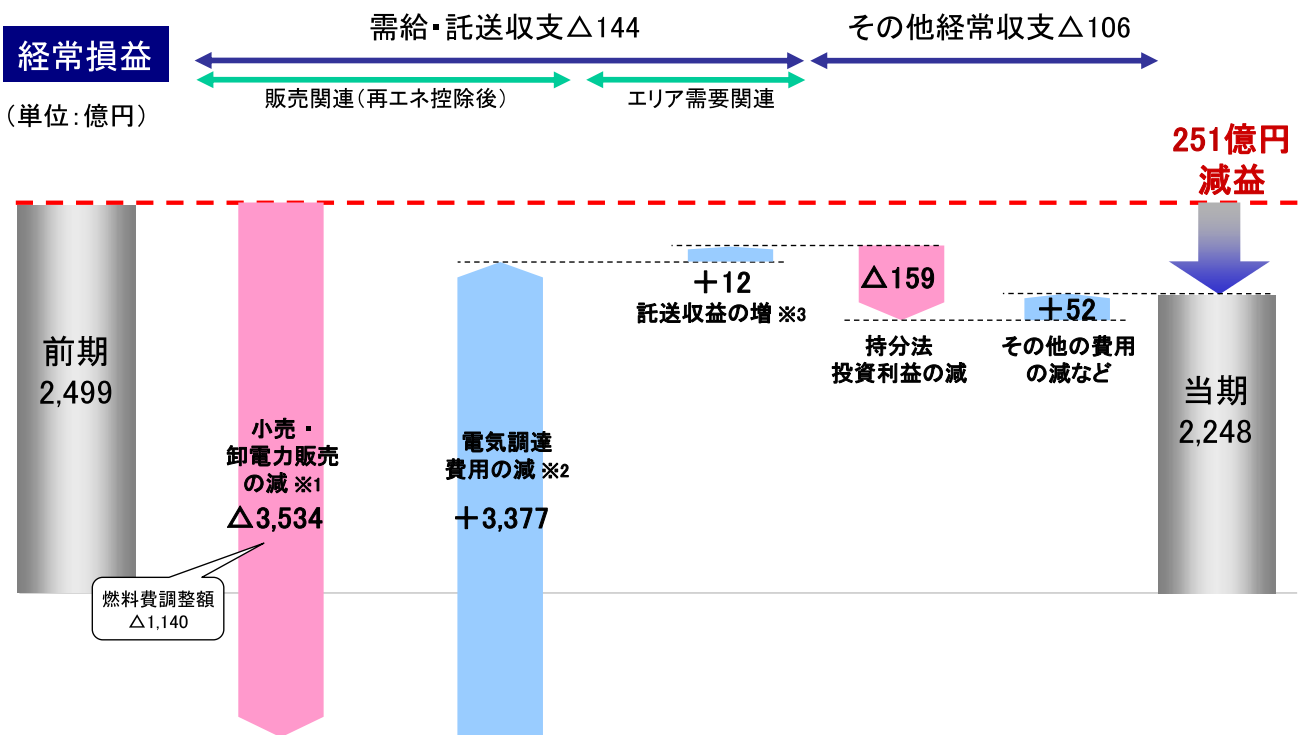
経常損益

（単位：億円）

需給・託送収支△144

その他経常収支△106

販売関連（再エネ控除後）

エリア需要関連

251億円
減益

前期
2,499

小売・
卸電力販売
の減 ※1
△3,534

燃料費調整額
△1,140

電気調達
費用の減 ※2
＋3,377

＋12
託送収益の増 ※3

△159

持分法
投資利益の減

＋52

その他の費用
の減など

当期
2,248